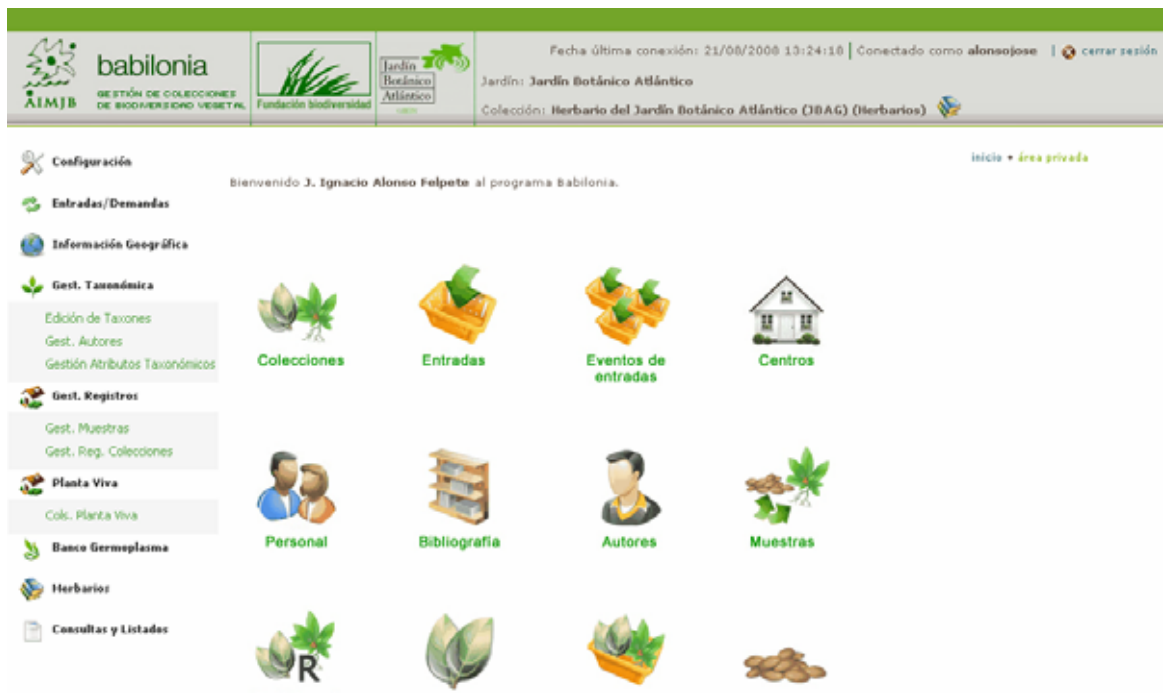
AIMJB babilonia GESTIÓN DE COLECCIONES DE BIODIVERSIDAD VEGETAL

Fundación biodiversidad

Jardín Botánico Atlántico

Fecha última conexión: 21/08/2008 13:24:18 | Conectado como alonsojose | cerrar sesión

Jardín: Jardín Botánico Atlántico

Colección: Herbario del Jardín Botánico Atlántico (JBAG) (Herbarios)

Configuración

Entradas/Demandas

Información Geográfica

Gest. Taxonómica

Edición de Taxones

Gest. Autores

Gestión Atributos Taxonómicos

Gest. Registros

Gest. Muestras

Gest. Reg. Colecciones

Planta Viva

Cols. Planta Viva

Banco Germoplasma

Herbarios

Consultas y Listados

inicio • área privada

Bienvenido J. Ignacio Alonso Felpete al programa Babilonia.

Colecciones

Entradas

Eventos de entradas

Centros

Personal

Bibliografía

Autores

Muestras

R